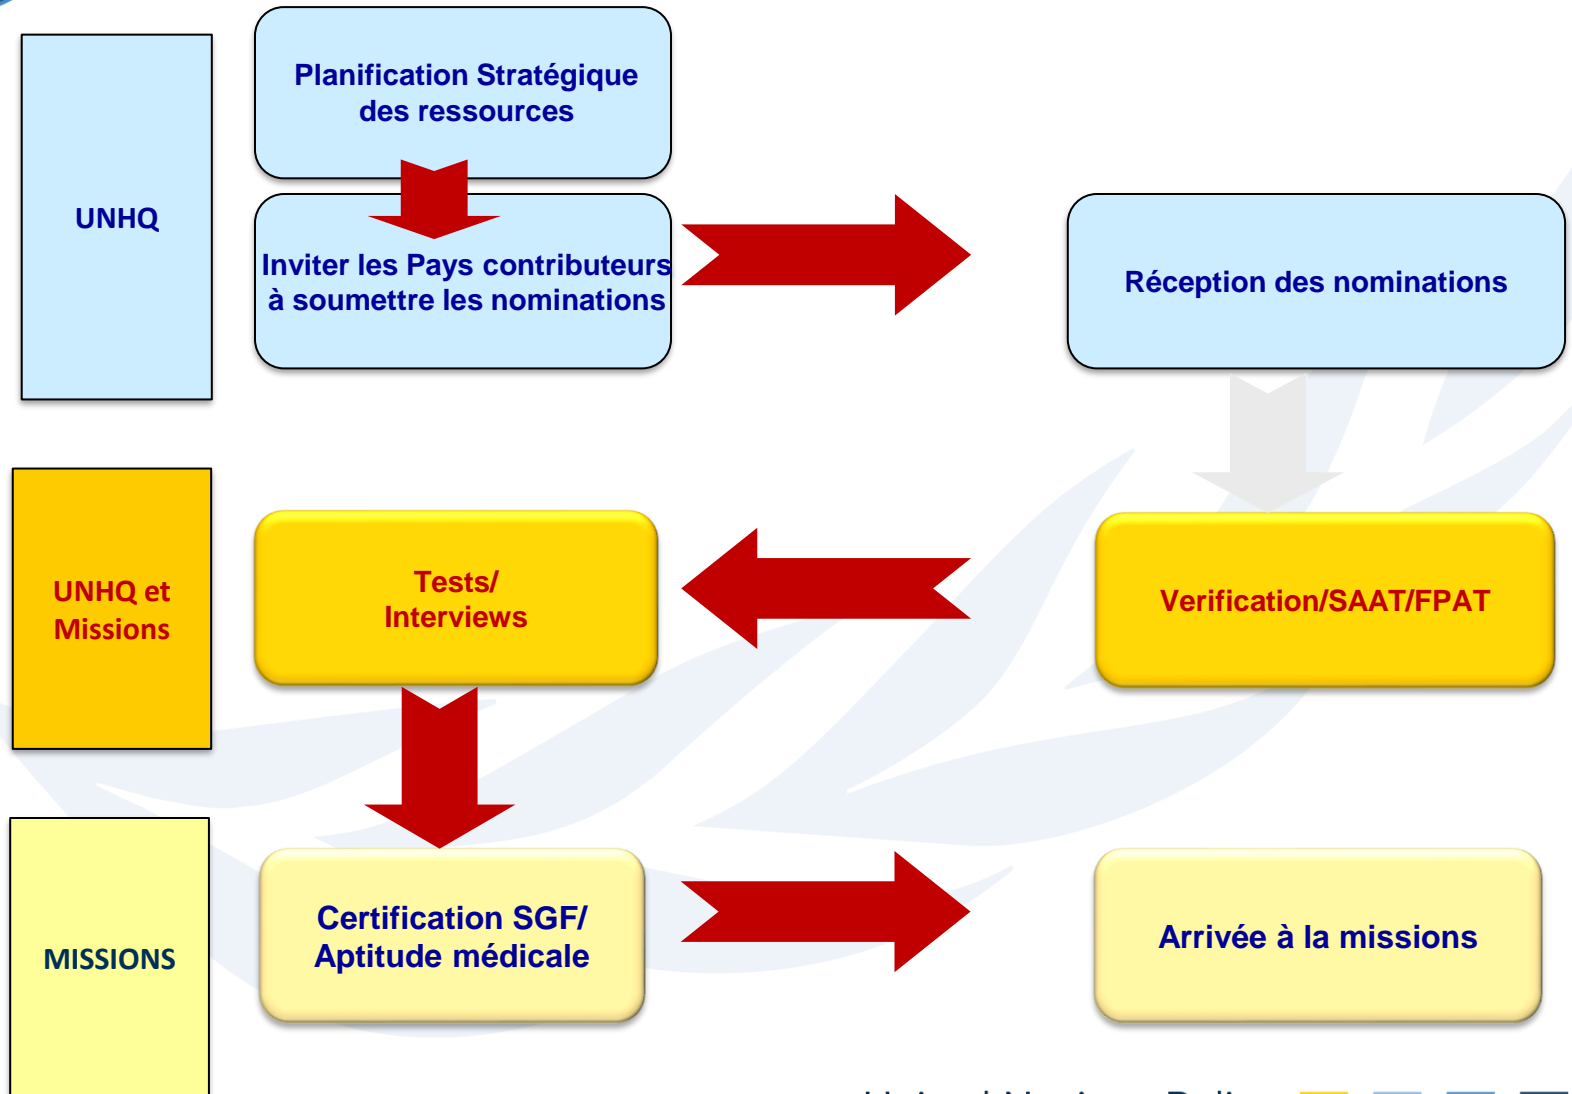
UNHQ

Planification Stratégique des ressources

Inviter les Pays contributeurs à soumettre les nominations

Réception des nominations

UNHQ et Missions

Tests/ Interviews

Verification/SAAT/FPAT

MISSIONS

Certification SGF/ Aptitude médicale

Arrivée à la missions

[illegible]